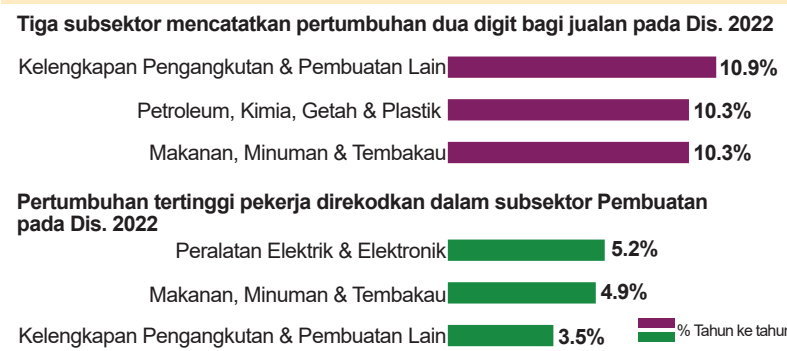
Tiga subsektor mencatatkan pertumbuhan dua digit bagi jualan pada Dis. 2022

Kelengkapan Pengangkutan & Pembuatan Lain 10.9%

Petroleum, Kimia, Getah & Plastik 10.3%

Makanan, Minuman & Tembakau 10.3%

Pertumbuhan tertinggi pekerja direkodkan dalam subsektor Pembuatan pada Dis. 2022

Peralatan Elektrik & Elektronik 5.2%

Makanan, Minuman & Tembakau 4.9%

Kelengkapan Pengangkutan & Pembuatan Lain 3.5%

% Tahun ke tahun